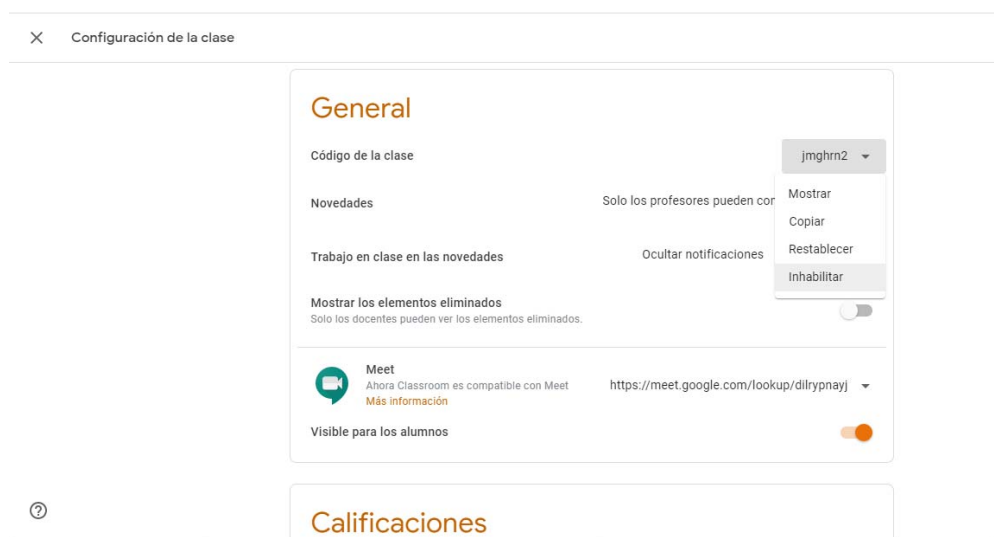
× Configuración de la clase

General

Código de la clase

jmghrn2 ▾

Mostrar
Copiar
Restablecer
Inhabilitar

Novedades

Solo los profesores pueden con

Trabajo en clase en las novedades

Ocultar notificaciones

Mostrar los elementos eliminados
Solo los docentes pueden ver los elementos eliminados.

Meet
Ahora Classroom es compatible con Meet
Más información

https://meet.google.com/lookup/dilrypnayj ▾

Visible para los alumnos

Calificaciones